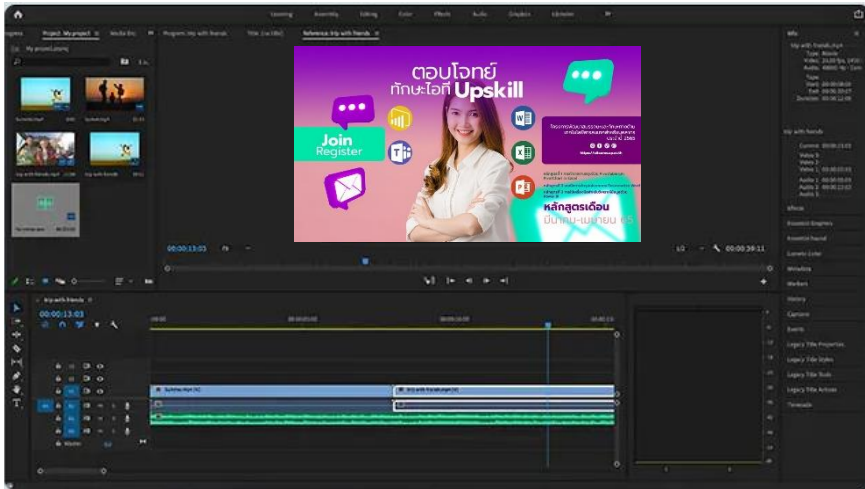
Learning Assembly Editing Color Effects Audio Graphics Libraries

Project: My project
Media Bro
Program: trip with friends
Title: (no title)
Reference: trip with friends

My project.prproj

ตอบโจทย์
ทักษะไอที Upskill

Join
Register

หลักสูตรเดือน
มีนาคม-เมษายน 65

00:00:13:03
1/2
00:00:39:11

trip with friends
00:00:13:03

Info
trip with friends.mp4
Type: Movie

trip with friends
Effects
Essential Graphics
Essential Sound
Lumetri Color
Metadata
Markers
History
Captions
Events
Legacy Title Properties
Legacy Title Styles
Legacy Title Tools
Legacy Title Actions
Timecode

Master